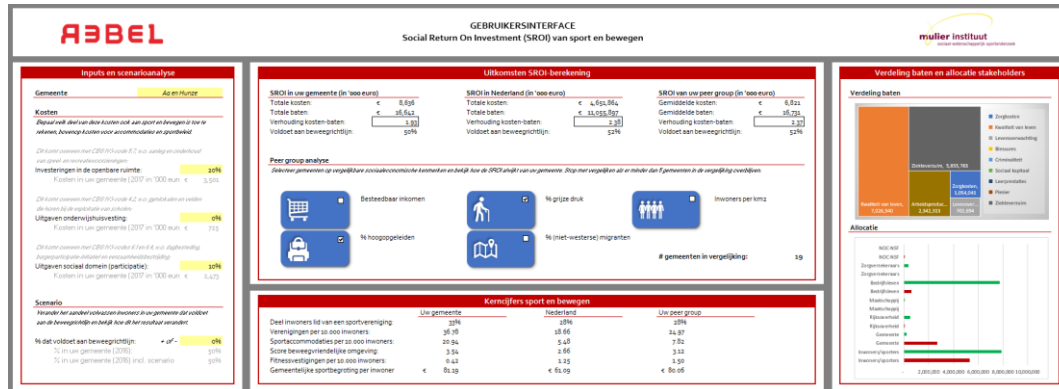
ABBEL

GEBRUIKERSINTERFACE
Social Return On Investment (SROI) van sport en bewegen

mulier instituut
sociaal-wetenschappelijk sportonderzoek

Inputs en scenarioanalyse

Gemeente Aa en Hunze

Kosten
Bepaal welk deel van deze kosten ook aan sport en bewegen is toe te rekenen, bovenop kosten voor accommodaties en sportbeleid.

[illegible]
Investeringen in de openbare ruimte: 20%
Kosten in uw gemeente (2017 in '000 euro) € 3,502

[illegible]
Uitgaven onderwijshuisvesting: 0%
Kosten in uw gemeente (2017 in '000 euro) € 723

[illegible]
Uitgaven sociaal domein (participatie): 10%
Kosten in uw gemeente (2017 in '000 euro) € 2,423

Scenario
Verander het aandeel volwassen inwoners in uw gemeente dat voldoet aan de beweegrichtlijn en bekijk hoe dit het resultaat verandert.

% dat voldoet aan beweegrichtlijn: + of - 0%
% in uw gemeente (2016): 50%
% in uw gemeente (2016) incl. scenario 50%

Uitkomsten SROI-berekening

SROI in uw gemeente (in '000 euro)
Totale kosten: € 8,636
Totale baten: € 16,642
Verhouding kosten-baten: 1.93
Voldoet aan beweegrichtlijn: 50%

SROI in Nederland (in '000 euro)
Totale kosten: € 4,651,864
Totale baten: € 11,055,897
Verhouding kosten-baten: 2.38
Voldoet aan beweegrichtlijn: 52%

SROI van uw peer group (in '000 euro)
Gemiddelde kosten: € 6,821
Gemiddelde baten: € 16,731
Verhouding kosten-baten: 2.37
Voldoet aan beweegrichtlijn: 52%

Peer group analyse
Selecteer gemeenten op vergelijkbare sociaaleconomische kenmerken en bekijk hoe de SROI afwijkt van uw gemeente. Stop met vergelijken als er minder dan 5 gemeenten in de vergelijking overblijven.

Besteedbaar inkomen
% grijze druk
Inwoners per km2
% hoogopgeleiden
% (niet-westerse) migranten
# gemeenten in vergelijking: 19

Kerncijfers sport en bewegen

| | Uw gemeente | Nederland | Uw peer group |
|---|---|---|---|
| Deel inwoners lid van een sportvereniging: | 33% | 28% | 28% |
| Verenigingen per 10.000 inwoners: | 36.76 | 18.66 | 24.97 |
| Sportaccommodaties per 10.000 inwoners: | 20.94 | 5.48 | 7.82 |
| Score beweegvriendelijke omgeving: | 3.54 | 2.66 | 3.12 |
| Fitnessvestigingen per 10.000 inwoners: | 0.42 | 1.25 | 1.50 |
| Gemeentelijke sportbegroting per inwoner | € 81.19 | € 61.09 | € 80.06 |

Verdeling baten en allocatie stakeholders

Verdeling baten

Kwaliteit van leven, 7,026,940
Arbeidsproduc..., 2,341,353
Dekkenvrouwe, 5,855,788
Zorgkosten, 1,054,045
Levensver..., 701,594

Zorgkosten
Kwaliteit van leven
Levensverwachting
Binnenm
Criminaliteit
Sociaal kapitaal
Leerprestaties
Plezier
Dekkenvrouwe

Allocatie
NOC NSF
NOC NSF
Zorgverzekeraars
Zorgverzekeraars
Bedrijfsleven
Bedrijfsleven
Maatschappij
Maatschappij
Rijksoverheid
Rijksoverheid
Gemeente
Gemeente
Inwoners/sporters
Inwoners/sporters
- 2,000,000 4,000,000 6,000,000 8,000,000 10,000,000